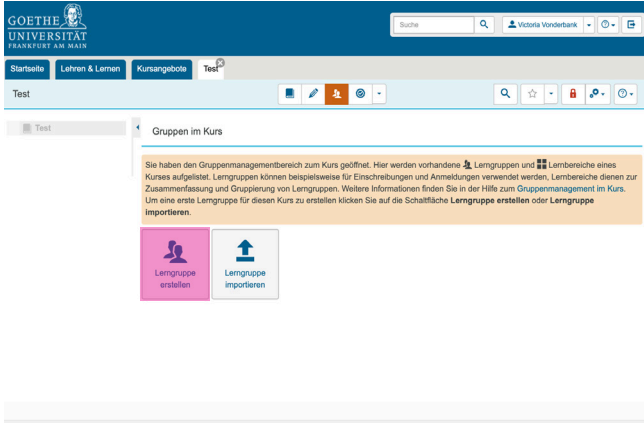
GOETHE UNIVERSITÄT FRANKFURT AM MAIN

Suche

Victoria Vonderbank

Startseite | Lehren & Lernen | Kursangebote | Test

Test

Test

Gruppen im Kurs

Sie haben den Gruppenmanagementbereich zum Kurs geöffnet. Hier werden vorhandene Lerngruppen und Lernbereiche eines Kurses aufgelistet. Lerngruppen können beispielsweise für Einschreibungen und Anmeldungen verwendet werden, Lernbereiche dienen zur Zusammenfassung und Gruppierung von Lerngruppen. Weitere Informationen finden Sie in der Hilfe zum Gruppenmanagement im Kurs. Um eine erste Lerngruppe für diesen Kurs zu erstellen klicken Sie auf die Schaltfläche **Lerngruppe erstellen** oder **Lerngruppe importieren**.

Lerngruppe erstellen

Lerngruppe importieren